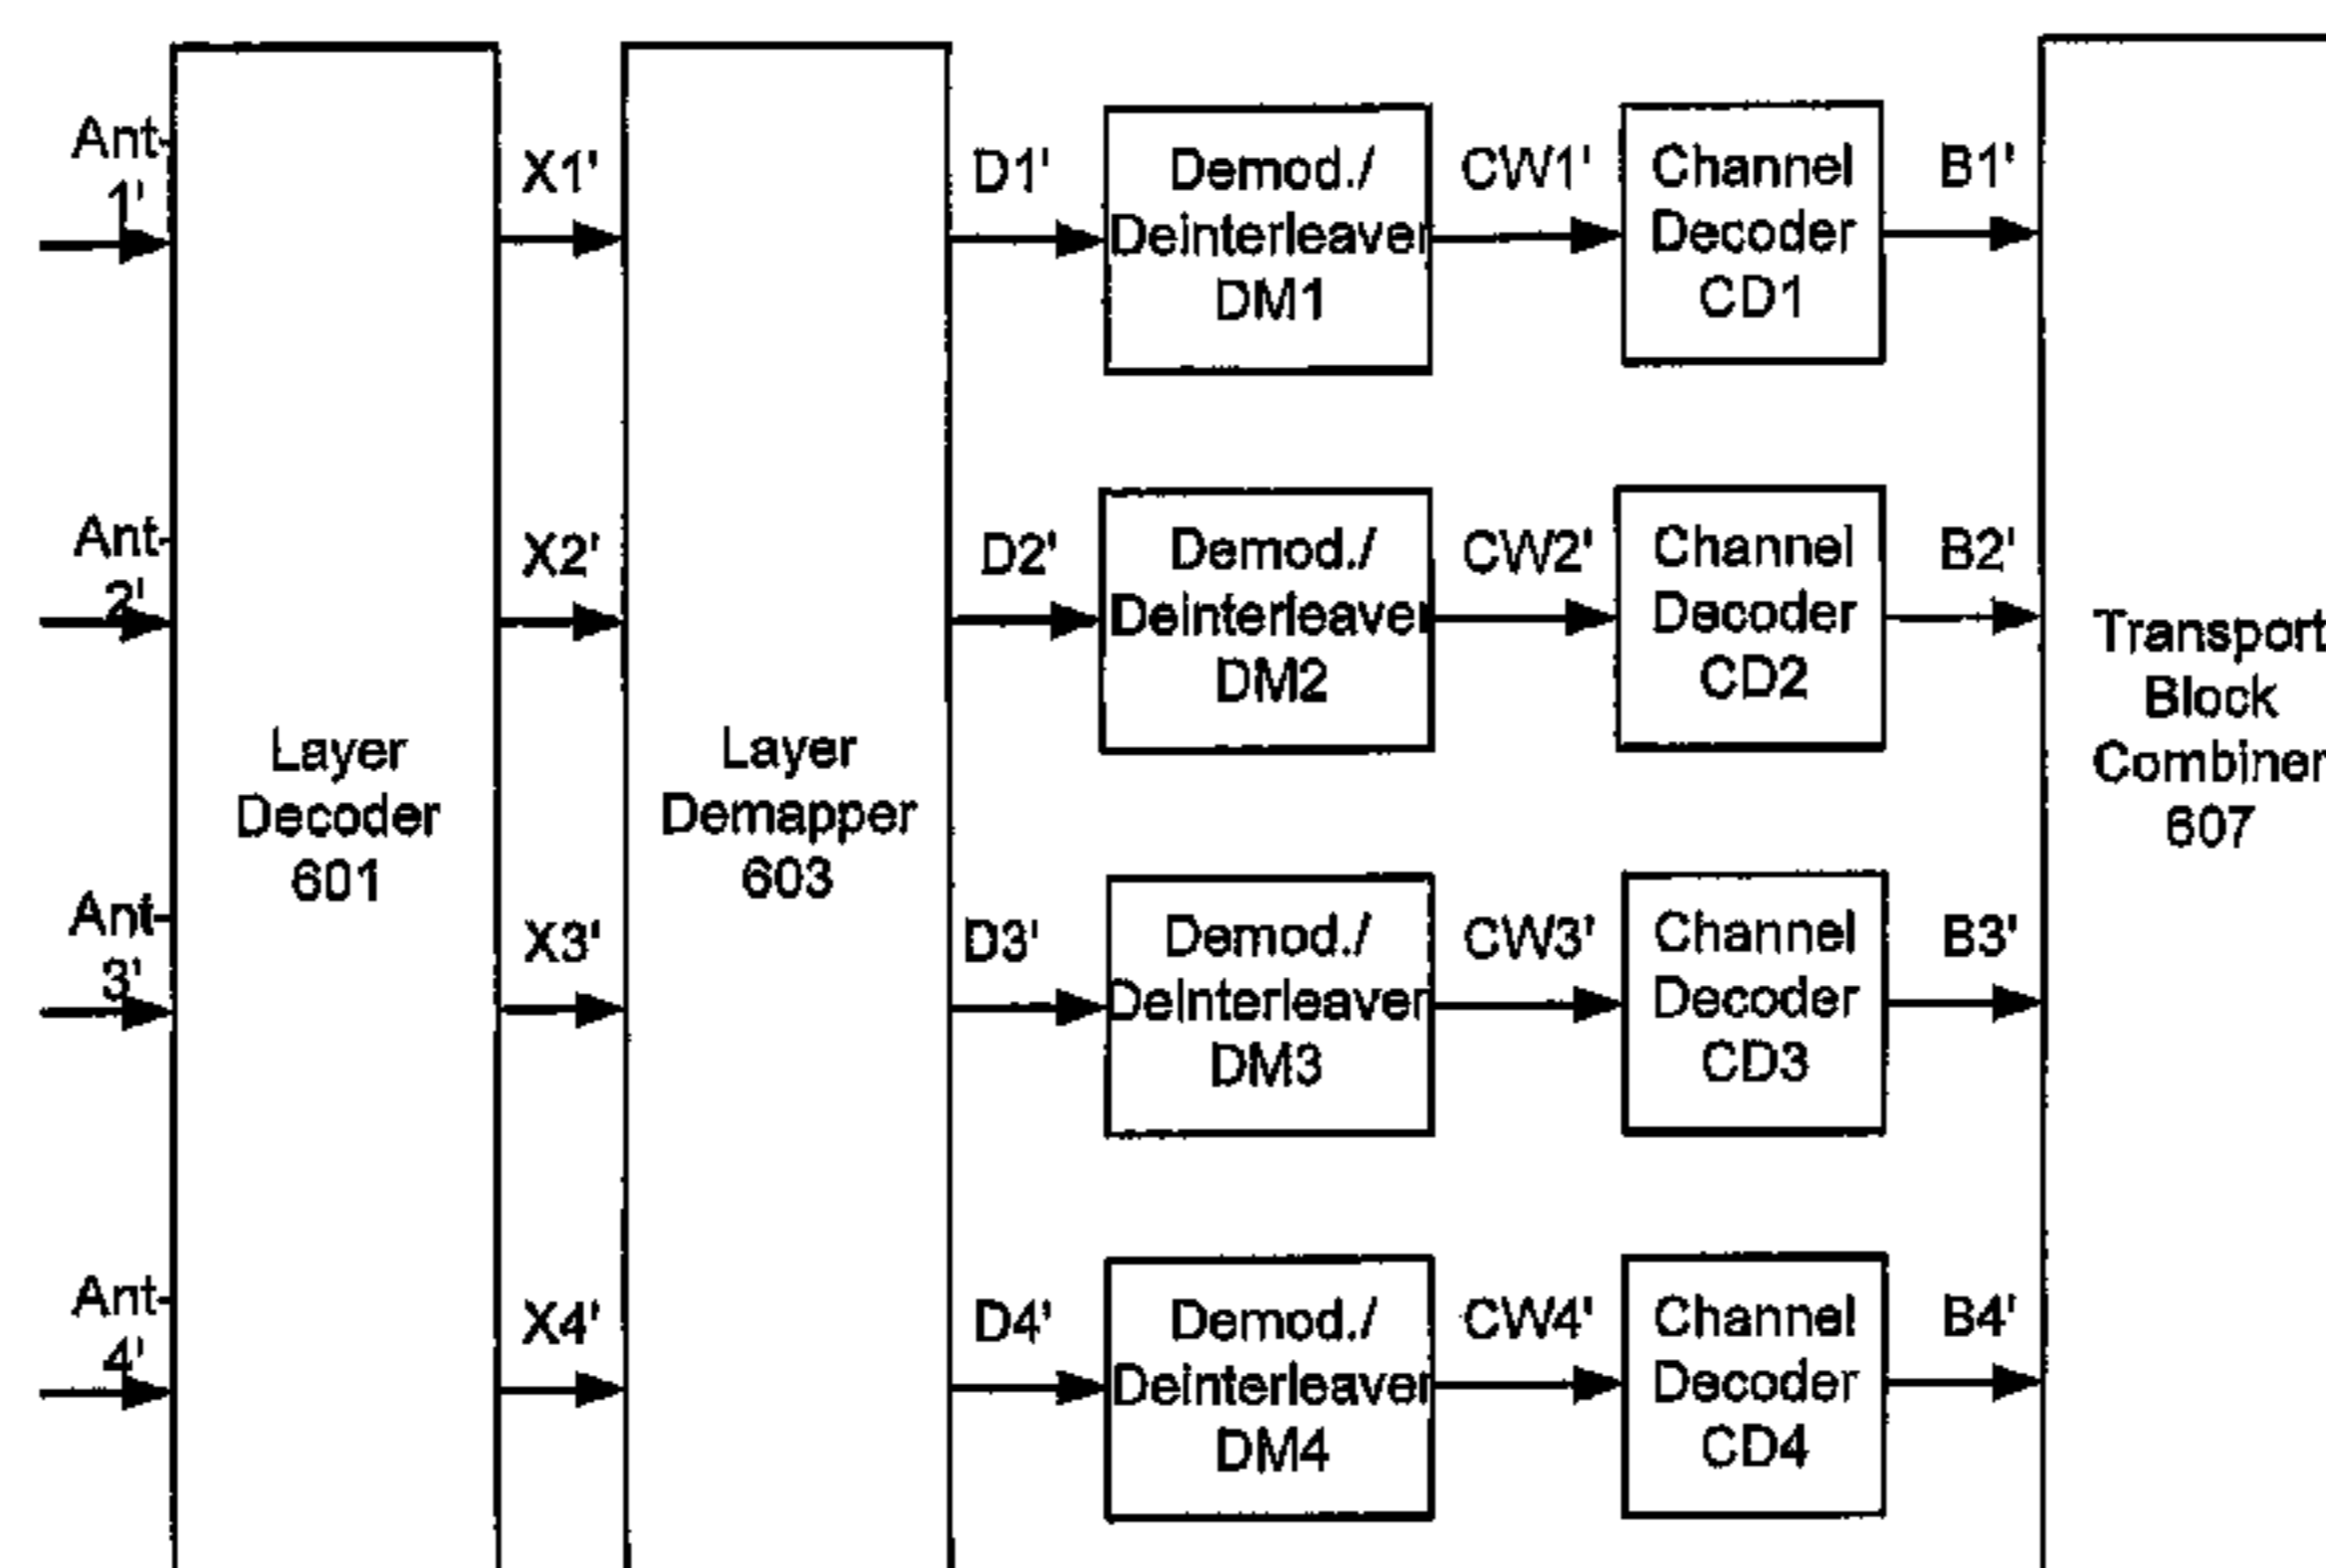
Ant-1'

Ant-2'

Ant-3'

Ant-4'

Layer Decoder 601

X1'

X2'

X3'

X4'

Layer Demapper 603

D1'

Demod./ Deinterleaver DM1

CW1'

Channel Decoder CD1

B1'

D2'

Demod./ Deinterleaver DM2

CW2'

Channel Decoder CD2

B2'

D3'

Demod./ Deinterleaver DM3

CW3'

Channel Decoder CD3

B3'

D4'

Demod./ Deinterleaver DM4

CW4'

Channel Decoder CD4

B4'

Transport Block Combiner 607